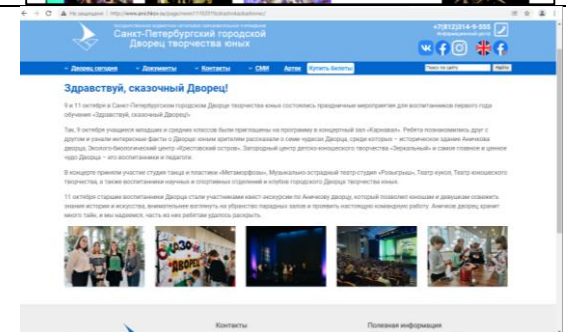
Не защищено | http://www.anichkov.ru/page/news/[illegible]

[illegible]
Санкт-Петербургский городской Дворец творчества юных

+7(812)314-9-555
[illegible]

Дворец сегодня | Документы | Контакты | СМИ | Артек | Купить билеты | Поиск по сайту | Найти

Здравствуй, сказочный Дворец!

9 и 11 октября в Санкт-Петербургском городском Дворце творчества юных состоялись праздничные мероприятия для воспитанников первого года обучения «Здравствуй, сказочный Дворец!»

Так, 9 октября учащиеся младших и средних классов были приглашены на программу в концертный зал «Карнавал». Ребята познакомились друг с другом и узнали интересные факты о Дворце: юные хранители рассказали о семи чудесах Дворца, среди которых – исторические здания Аничкова дворца, Эколого-биологический центр «Крестовский остров», Загородный центр детско-юношеского творчества «Зеркальный» и самое главное и ценное чудо Дворца – его воспитанники и педагоги.

В концерте приняли участие студия танца и пластики «Метаморфозы», Музыкально-эстрадный театр-студия «Розыгрыш», Театр кукол, Театр юношеского творчества, а также воспитанники научных и спортивных отделений и клубов городского Дворца творчества юных.

11 октября старшие воспитанники Дворца стали участниками квест-экскурсии по Аничкову дворцу, который позволил юношам и девушкам освежить знания истории и искусства, внимательнее взглянуть на убранство парадных залов и проявить настоящую командную работу. Аничков дворец хранит много тайн, и мы надеемся, часть из них ребятам удалось раскрыть.

Контакты

Полезная информация